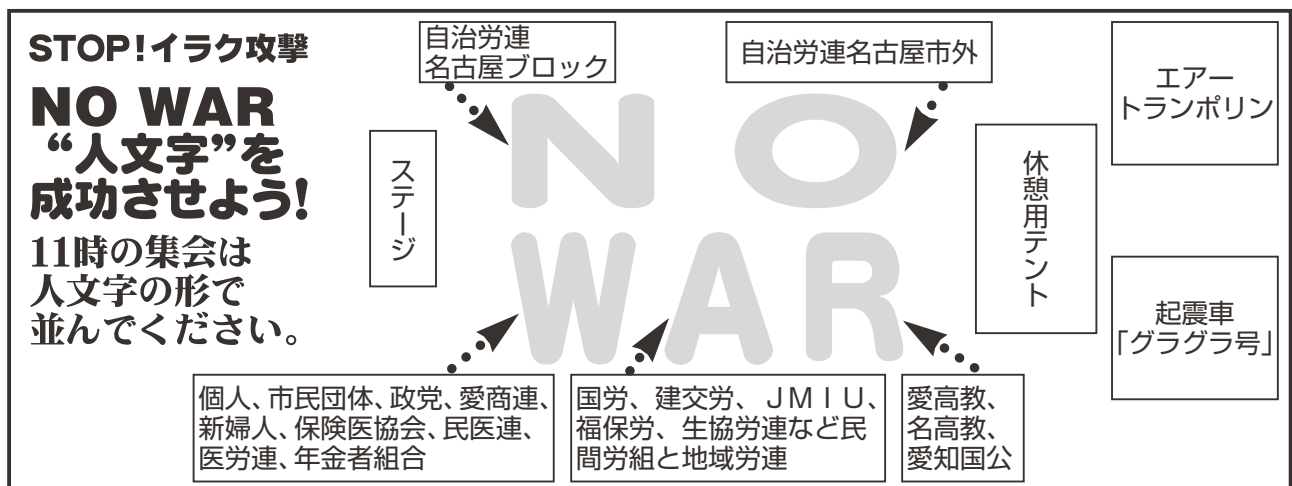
STOP!イラク攻撃

NO WAR
“人文字”を
成功させよう!

11時の集会は
人文字の形で
並んでください。

自治労連
名古屋ブロック

自治労連名古屋市外

エアー
トランポリン

ステージ

NO
WAR

休憩用テント

起震車
「グラグラ号」

個人、市民団体、政党、愛商連、新婦人、保険医協会、民医連、医労連、年金者組合

国労、建交労、JMIU、福保労、生協労連など民間労組と地域労連

愛高教、
名高教、
愛知国公